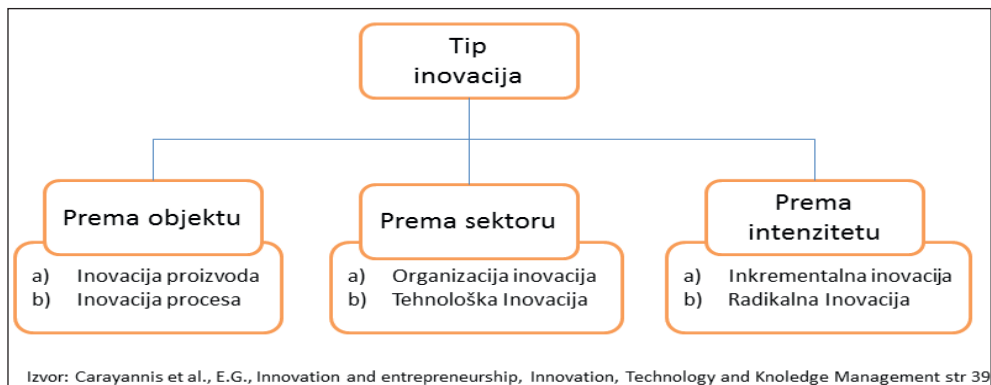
Tip inovacija

Prema objektu
a) Inovacija proizvoda
b) Inovacija procesa

Prema sektoru
a) Organizacija inovacija
b) Tehnološka Inovacija

Prema intenzitetu
a) Inkrementalna inovacija
b) Radikalna Inovacija

Izvor: Carayannis et al., E.G., Innovation and entrepreneurship, Innovation, Technology and Knoledge Management str 39